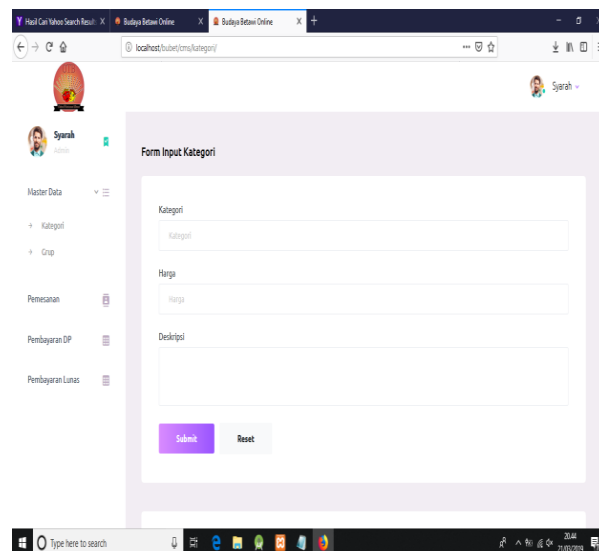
Hasil Cari Yahoo Search Result X
Budaya Betawi Online X
Budaya Betawi Online X
+

localhost/bubet/cms/kategori/

Syarah

Syarah
Admin

Master Data
+ Kategori
+ Grup

Pemesanan

Pembayaran DP

Pembayaran Lunas

Form Input Kategori

Kategori
Kategori

Harga
Harga

Deskripsi

Submit
Reset

Type here to search

20.44
21/03/2019